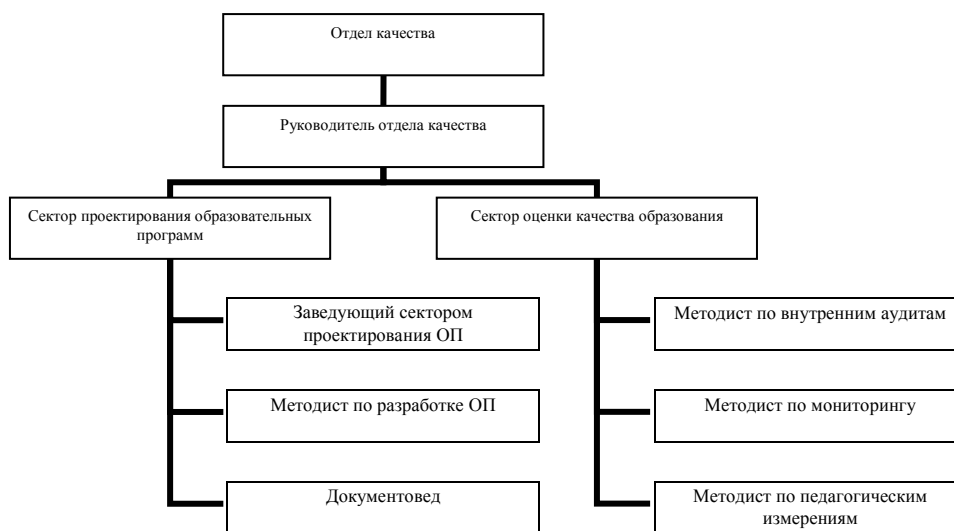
Отдел качества

Руководитель отдела качества

Сектор проектирования образовательных программ

Заведующий сектором проектирования ОП

Методист по разработке ОП

Документовед

Сектор оценки качества образования

Методист по внутренним аудитам

Методист по мониторингу

Методист по педагогическим измерениям